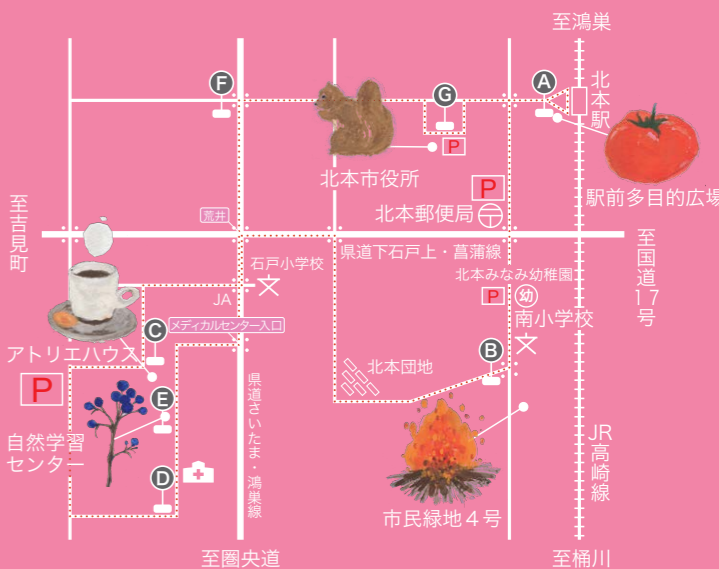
至鴻巣

A

北本駅

F

G

北本市役所

P

駅前多目的広場

至吉見町

P

北本郵便局

荒井

県道下石戸上・菖蒲線

至国道17号

石戸小学校

北本みなみ幼稚園

P

幼

南小学校

JA

C

メディカルセンター入口

アトリエハウス

B

北本団地

P

E

県道さいたま・鴻巣線

自然学習センター

JR高崎線

D

市民緑地4号

至圏央道

至桶川